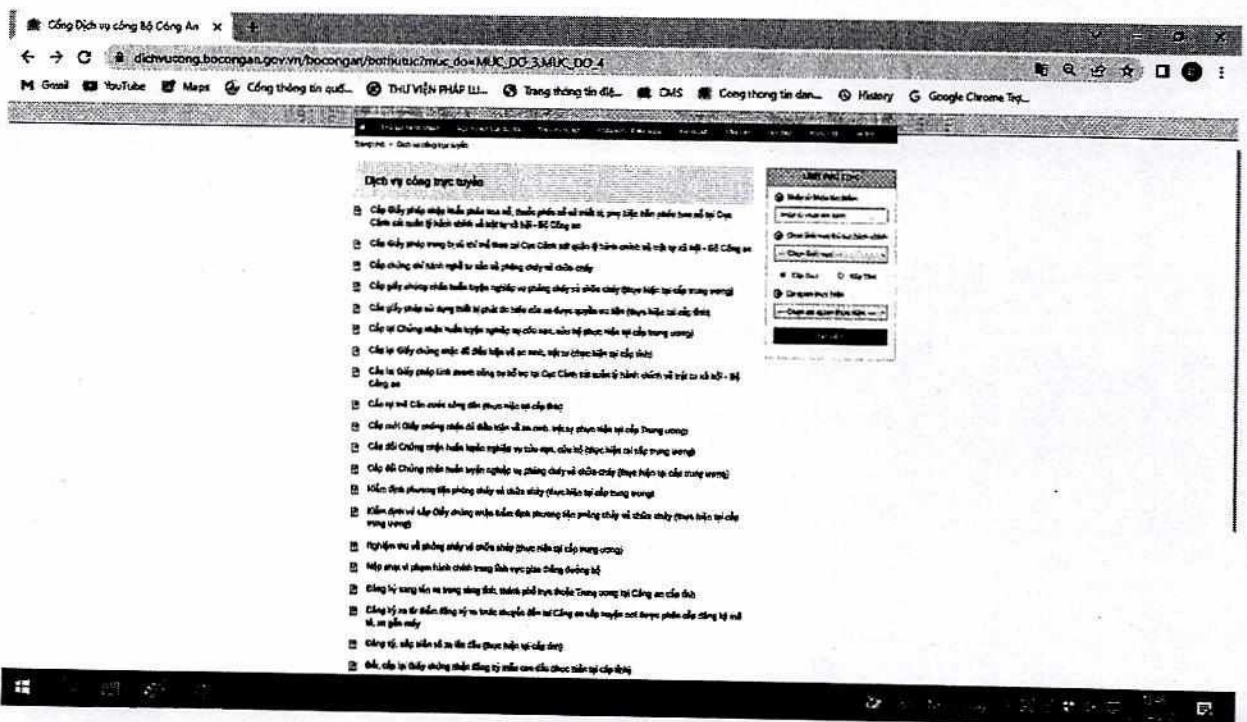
Cổng Dịch vụ công Bộ Công An

dichvucong.bocongan.gov.vn/bocongan/bothutuc?muc_do=MUC_DO_3,MUC_DO_4

Gmail YouTube Maps Cổng thông tin quố... THƯ VIỆN PHÁP LU... Trang thông tin điệ... CMS Cong thong tin dan... History Google Chrome Trợ...

Trang chủ > Dịch vụ công trực tuyến

Dịch vụ công trực tuyến

Cấp Giấy phép nhập khẩu pháo hoa nổ, thuốc pháo nổ và thiết bị, phụ kiện bắn pháo hoa nổ tại Cục Cảnh sát quản lý hành chính về trật tự xã hội - Bộ Công an

Cấp Giấy phép trang bị vũ khí thể thao tại Cục Cảnh sát quản lý hành chính về trật tự xã hội - Bộ Công an

Cấp chứng chỉ hành nghề tư vấn về phòng cháy và chữa cháy

Cấp giấy chứng nhận huấn luyện nghiệp vụ phòng cháy và chữa cháy (thực hiện tại cấp trung ương)

Cấp giấy phép sử dụng thiết bị phát tín hiệu của xe được quyền ưu tiên (thực hiện tại cấp tỉnh)

Cấp lại Chứng nhận huấn luyện nghiệp vụ cứu nạn, cứu hộ (thực hiện tại cấp trung ương)

Cấp lại Giấy chứng nhận đủ điều kiện về an ninh, trật tự (thực hiện tại cấp tỉnh)

Cấp lại Giấy phép kinh doanh công cụ hỗ trợ tại Cục Cảnh sát quản lý hành chính về trật tự xã hội - Bộ Công an

Cấp mới thẻ Căn cước công dân (thực hiện tại cấp tỉnh)

Cấp mới Giấy chứng nhận đủ điều kiện về an ninh, trật tự (thực hiện tại cấp Trung ương)

Cấp đổi Chứng nhận huấn luyện nghiệp vụ cứu nạn, cứu hộ (thực hiện tại cấp trung ương)

Cấp đổi Chứng nhận huấn luyện nghiệp vụ phòng cháy và chữa cháy (thực hiện tại cấp trung ương)

Kiểm định phương tiện phòng cháy và chữa cháy (thực hiện tại cấp trung ương)

Kiểm định và cấp Giấy chứng nhận kiểm định phương tiện phòng cháy và chữa cháy (thực hiện tại cấp trung ương)

Nghiệm thu về phòng cháy và chữa cháy (thực hiện tại cấp trung ương)

Nộp phạt vi phạm hành chính trong lĩnh vực giao thông đường bộ

Đăng ký sang tên xe trong cùng tỉnh, thành phố trực thuộc Trung ương tại Công an cấp tỉnh

Đăng ký xe từ điểm đăng ký xe trực tuyến đến tại Công an cấp huyện nơi được phân cấp đăng ký mô tô, xe gắn máy

Đăng ký, cấp biển số xe lần đầu (thực hiện tại cấp tỉnh)

Đổi, cấp lại Giấy chứng nhận đăng ký mẫu con dấu (thực hiện tại cấp tỉnh)

LỌC THỦ TỤC

Nhập từ khóa tìm kiếm

Nhập từ khóa tìm kiếm

Chọn lĩnh vực thủ tục hành chính

-- Chọn lĩnh vực --

Cấp Bộ Cấp Tỉnh

Cơ quan thực hiện

-- Chọn cơ quan thực hiện --

TÌM KIẾM